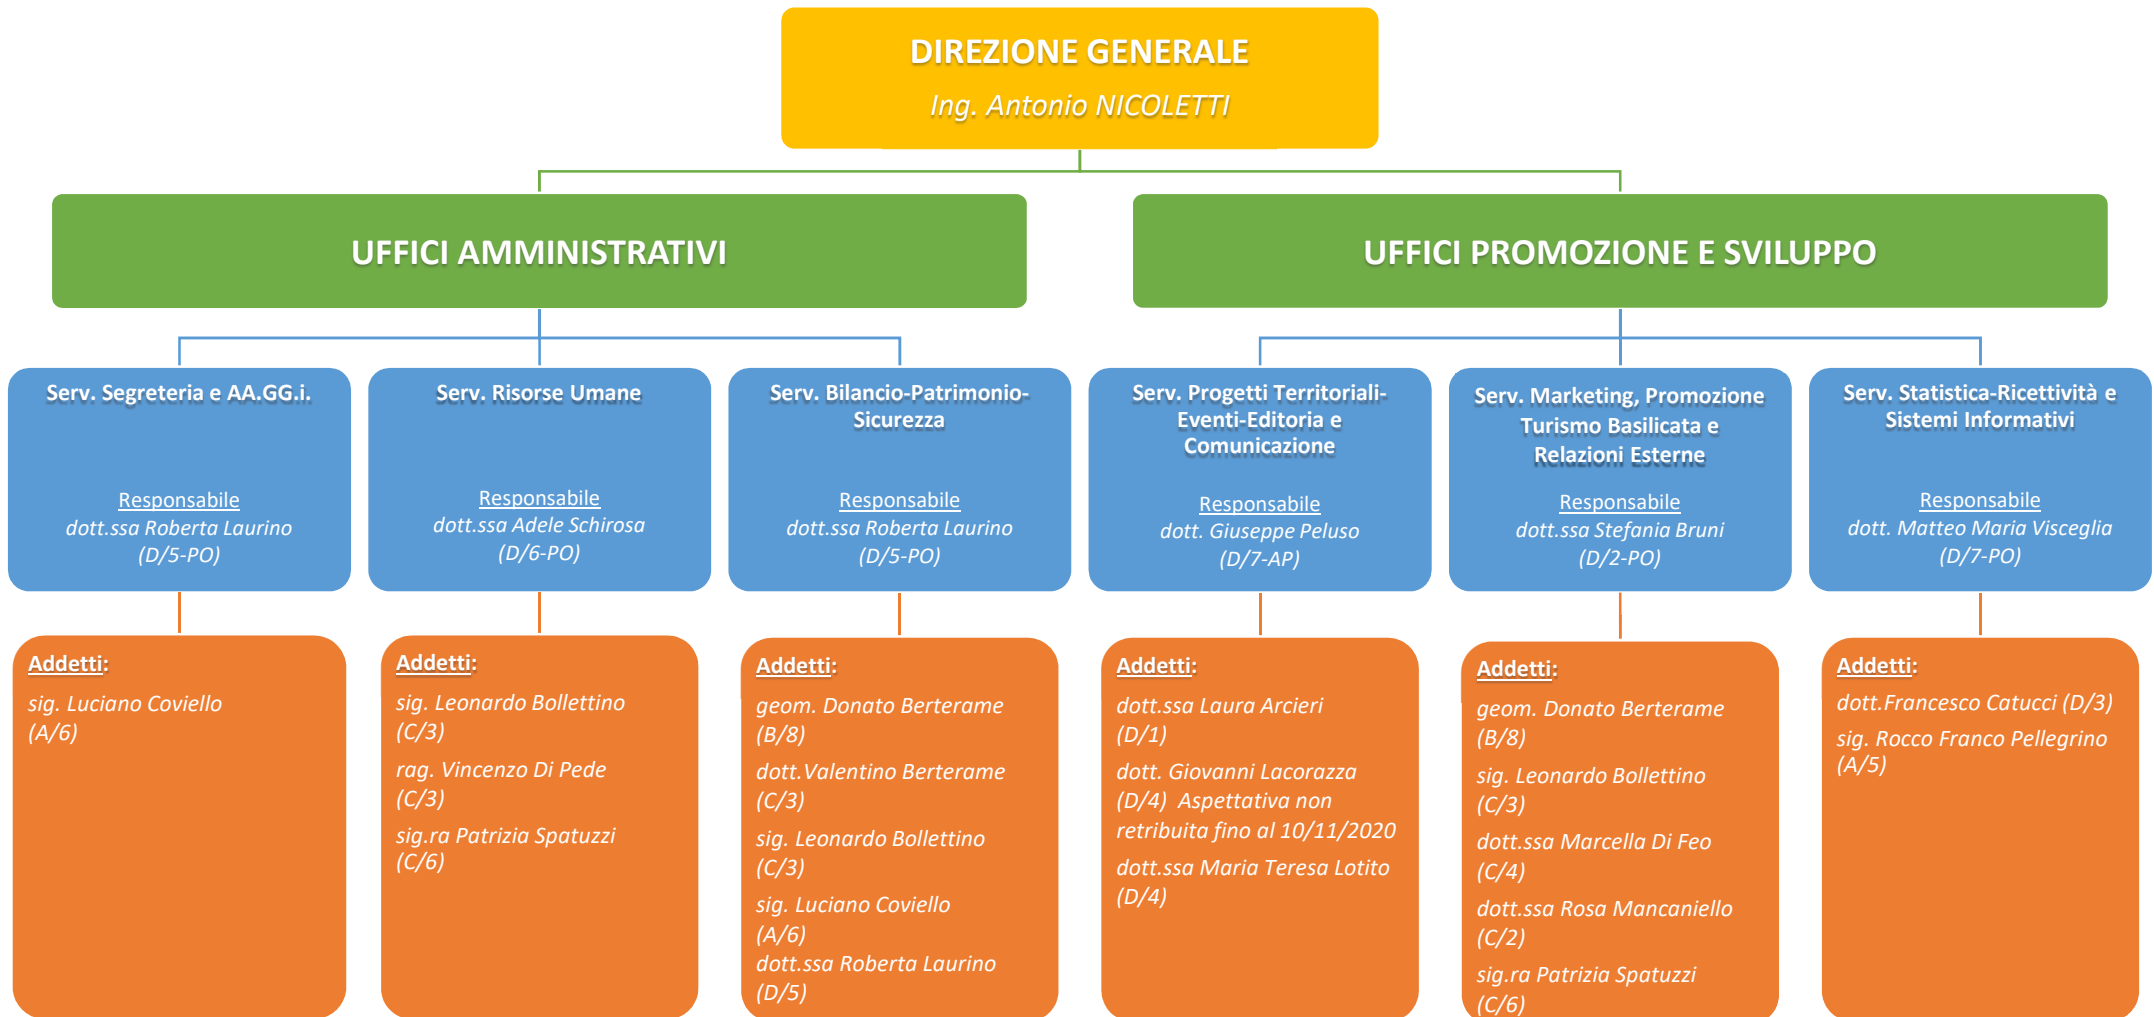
DIREZIONE GENERALE
Ing. Antonio NICOLETTI

UFFICI AMMINISTRATIVI

UFFICI PROMOZIONE E SVILUPPO

Serv. Segreteria e AA.GG.i.
Responsabile
dott.ssa Roberta Laurino
(D/5-PO)

Addetti:
sig. Luciano Coviello (A/6)

Serv. Risorse Umane
Responsabile
dott.ssa Adele Schirosa
(D/6-PO)

Addetti:
sig. Leonardo Bollettino (C/3)
rag. Vincenzo Di Pede (C/3)
sig.ra Patrizia Spatuzzi (C/6)

Serv. Bilancio-Patrimonio-Sicurezza
Responsabile
dott.ssa Roberta Laurino
(D/5-PO)

Addetti:
geom. Donato Berterame (B/8)
dott.Valentino Berterame (C/3)
sig. Leonardo Bollettino (C/3)
sig. Luciano Coviello (A/6)
dott.ssa Roberta Laurino (D/5)

Serv. Progetti Territoriali-Eventi-Editoria e Comunicazione
Responsabile
dott. Giuseppe Peluso
(D/7-AP)

Addetti:
dott.ssa Laura Arcieri (D/1)
dott. Giovanni Lacorazza (D/4) Aspettativa non retribuita fino al 10/11/2020
dott.ssa Maria Teresa Lotito (D/4)

Serv. Marketing, Promozione Turismo Basilicata e Relazioni Esterne
Responsabile
dott.ssa Stefania Bruni
(D/2-PO)

Addetti:
geom. Donato Berterame (B/8)
sig. Leonardo Bollettino (C/3)
dott.ssa Marcella Di Feo (C/4)
dott.ssa Rosa Mancaniello (C/2)
sig.ra Patrizia Spatuzzi (C/6)

Serv. Statistica-Ricettività e Sistemi Informativi
Responsabile
dott. Matteo Maria Visceglia
(D/7-PO)

Addetti:
dott.Francesco Catucci (D/3)
sig. Rocco Franco Pellegrino (A/5)